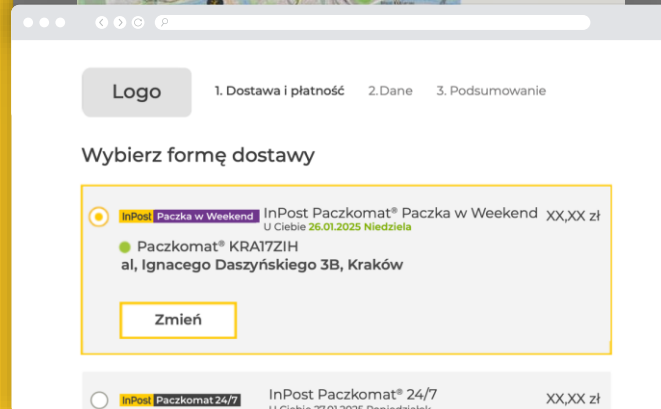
Logo

1. Dostawa i płatność 2.Dane 3. Podsumowanie

Wybierz formę dostawy

InPost Paczka w Weekend InPost Paczkomat® Paczka w Weekend XX,XX zł
U Ciebie 26.01.2025 Niedziela

Paczkomat® KRA17ZIH
al, Ignacego Daszyńskiego 3B, Kraków

Zmień

InPost Paczkomat 24/7 InPost Paczkomat® 24/7 XX,XX zł
U Ciebie 27.01.2025 Poniedziałek